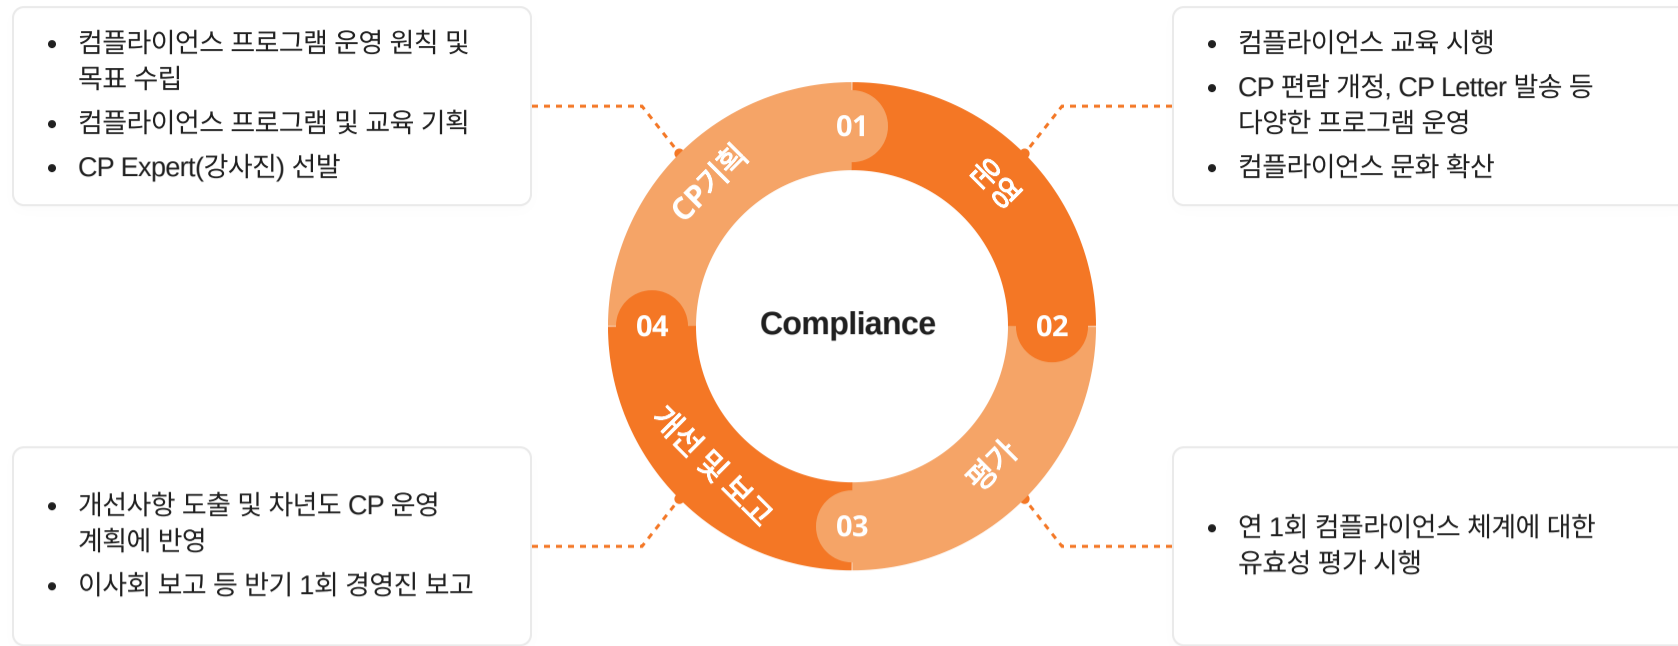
• 컴플라이언스 프로그램 운영 원칙 및 목표 수립
• 컴플라이언스 프로그램 및 교육 기획
• CP Expert(강사진) 선발

01
CP기획

운영

02

평가

03

개선 및 보고

04

Compliance

• 컴플라이언스 교육 시행
• CP 편람 개정, CP Letter 발송 등 다양한 프로그램 운영
• 컴플라이언스 문화 확산

• 개선사항 도출 및 차년도 CP 운영 계획에 반영
• 이사회 보고 등 반기 1회 경영진 보고

• 연 1회 컴플라이언스 체계에 대한 유효성 평가 시행